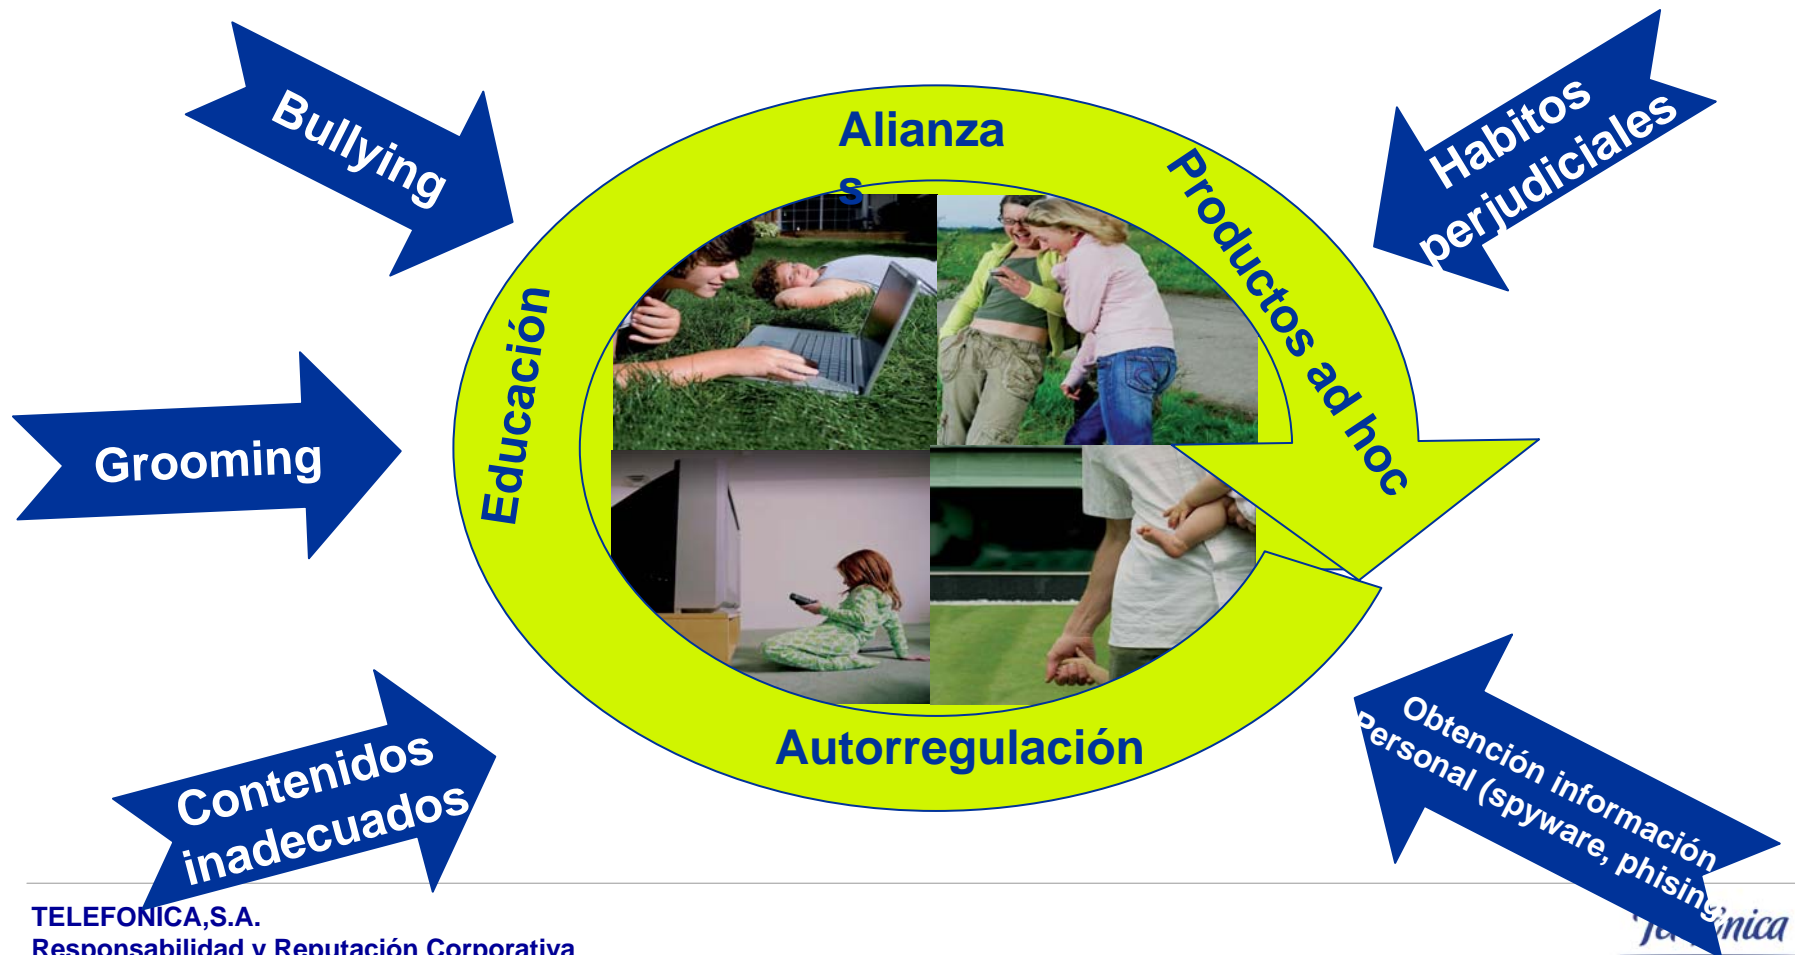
Bullying

Habitos perjudiciales

Alianza
s

Productos ad hoc

Educación

Grooming

Autorregulación

Contenidos inadecuados

Obtención información Personal (spyware, phising

TELEFONICA,S.A.
Responsabilidad y Reputación Corporativa

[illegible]nica